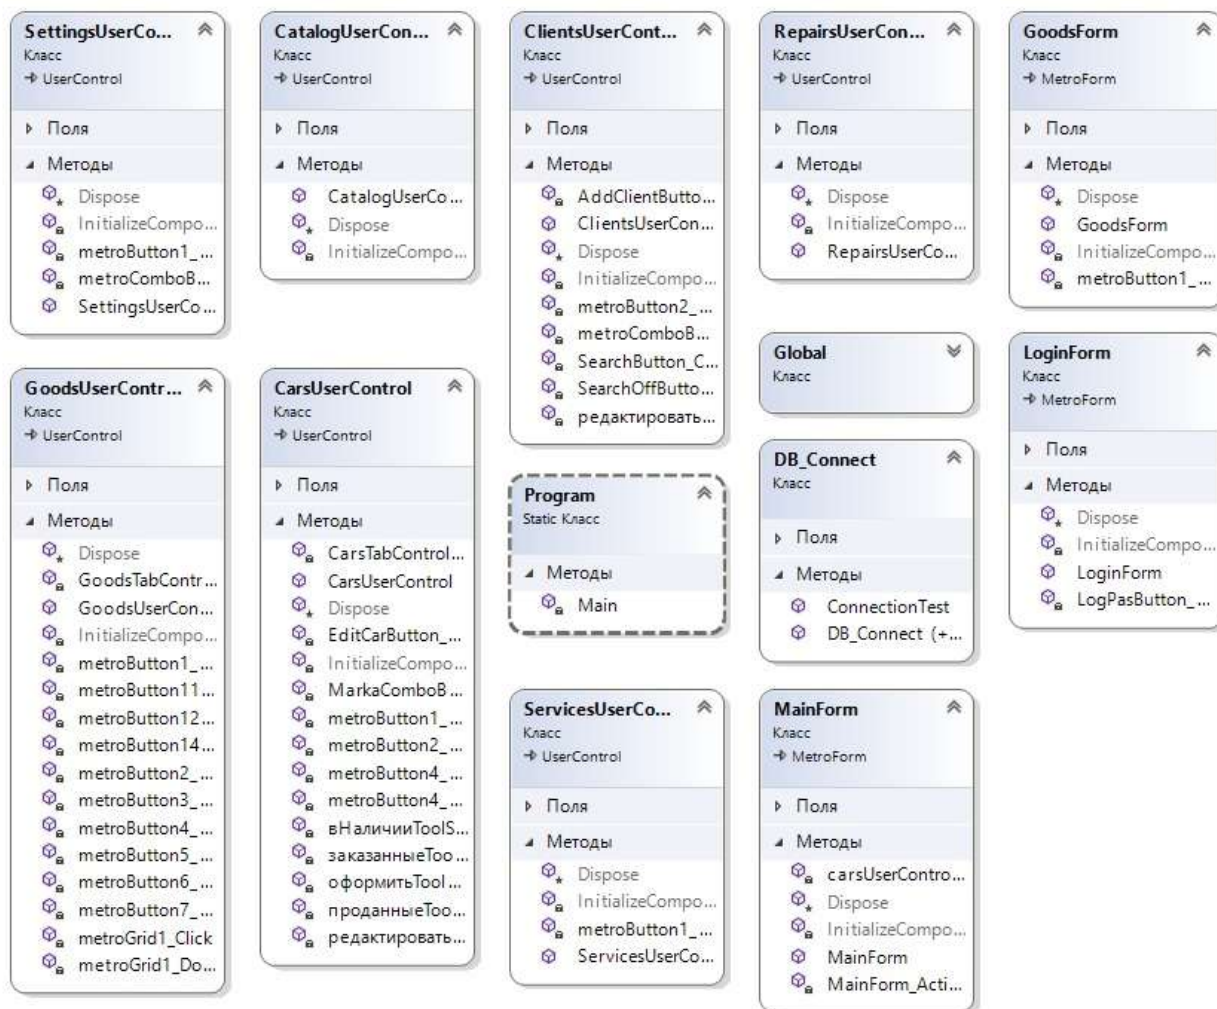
SettingsUserCo...
Класс
UserControl

Поля

Методы
Dispose
InitializeCompo...
metroButton1_...
metroComboB...
SettingsUserCo...

GoodsUserContr...
Класс
UserControl

Поля

Методы
Dispose
GoodsTabContr...
GoodsUserCon...
InitializeCompo...
metroButton1_...
metroButton11...
metroButton12...
metroButton14...
metroButton2_...
metroButton3_...
metroButton4_...
metroButton5_...
metroButton6_...
metroButton7_...
metroGrid1_Click
metroGrid1_Do...

CatalogUserCon...
Класс
UserControl

Поля

Методы
CatalogUserCo...
Dispose
InitializeCompo...

CarsUserControl
Класс
UserControl

Поля

Методы
CarsTabControl...
CarsUserControl
Dispose
EditCarButton_...
InitializeCompo...
MarkaComboB...
metroButton1_...
metroButton2_...
metroButton4_...
metroButton4_...
вНаличииToolS...
заказанныеToo...
оформитьTool...
проданныеToo...
редактировать...

ClientsUserCont...
Класс
UserControl

Поля

Методы
AddClientButto...
ClientsUserCon...
Dispose
InitializeCompo...
metroButton2_...
metroComboB...
SearchButton_C...
SearchOffButto...
редактировать...

Program
Static Класс

Методы
Main

ServicesUserCo...
Класс
UserControl

Поля

Методы
Dispose
InitializeCompo...
metroButton1_...
ServicesUserCo...

RepairsUserCon...
Класс
UserControl

Поля

Методы
Dispose
InitializeCompo...
RepairsUserCo...

Global
Класс

DB_Connect
Класс

Поля

Методы
ConnectionTest
DB_Connect (+...

MainForm
Класс
MetroForm

Поля

Методы
carsUserContro...
Dispose
InitializeCompo...
MainForm
MainForm_Acti...

GoodsForm
Класс
MetroForm

Поля

Методы
Dispose
GoodsForm
InitializeCompo...
metroButton1_...

LoginForm
Класс
MetroForm

Поля

Методы
Dispose
InitializeCompo...
LoginForm
LogPasButton_...